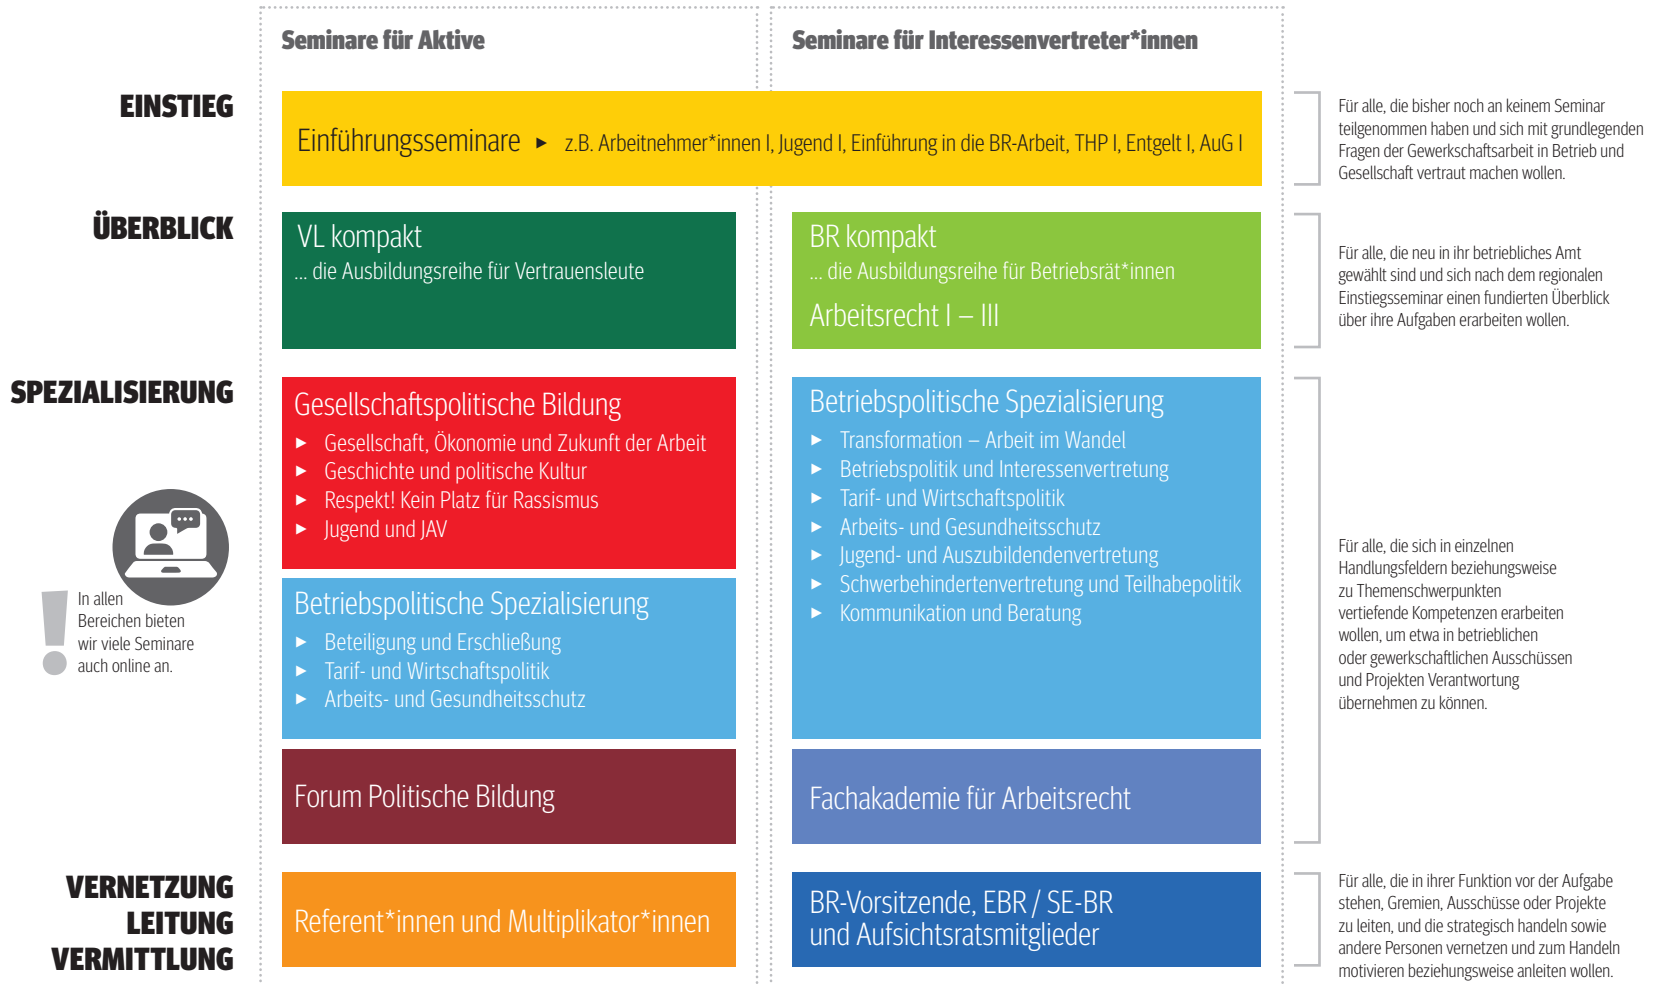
Seminare für Aktive

Seminare für Interessenvertreter*innen

EINSTIEG

Einführungsseminare ► z.B. Arbeitnehmer*innen I, Jugend I, Einführung in die BR-Arbeit, THP I, Entgelt I, AuG I

Für alle, die bisher noch an keinem Seminar teilgenommen haben und sich mit grundlegenden Fragen der Gewerkschaftsarbeit in Betrieb und Gesellschaft vertraut machen wollen.

ÜBERBLICK

VL kompakt
... die Ausbildungsreihe für Vertrauensleute

BR kompakt
... die Ausbildungsreihe für Betriebsrät*innen

Arbeitsrecht I – III

Für alle, die neu in ihr betriebliches Amt gewählt sind und sich nach dem regionalen Einstiegsseminar einen fundierten Überblick über ihre Aufgaben erarbeiten wollen.

SPEZIALISIERUNG

Gesellschaftspolitische Bildung
► Gesellschaft, Ökonomie und Zukunft der Arbeit
► Geschichte und politische Kultur
► Respekt! Kein Platz für Rassismus
► Jugend und JAV

Betriebspolitische Spezialisierung
► Beteiligung und Erschließung
► Tarif- und Wirtschaftspolitik
► Arbeits- und Gesundheitsschutz

Forum Politische Bildung

Betriebspolitische Spezialisierung
► Transformation – Arbeit im Wandel
► Betriebspolitik und Interessenvertretung
► Tarif- und Wirtschaftspolitik
► Arbeits- und Gesundheitsschutz
► Jugend- und Auszubildendenvertretung
► Schwerbehindertenvertretung und Teilhabepolitik
► Kommunikation und Beratung

Fachakademie für Arbeitsrecht

In allen Bereichen bieten wir viele Seminare auch online an.

Für alle, die sich in einzelnen Handlungsfeldern beziehungsweise zu Themenschwerpunkten vertiefende Kompetenzen erarbeiten wollen, um etwa in betrieblichen oder gewerkschaftlichen Ausschüssen und Projekten Verantwortung übernehmen zu können.

VERNETZUNG
LEITUNG
VERMITTLUNG

Referent*innen und Multiplikator*innen

BR-Vorsitzende, EBR / SE-BR und Aufsichtsratsmitglieder

Für alle, die in ihrer Funktion vor der Aufgabe stehen, Gremien, Ausschüsse oder Projekte zu leiten, und die strategisch handeln sowie andere Personen vernetzen und zum Handeln motivieren beziehungsweise anleiten wollen.